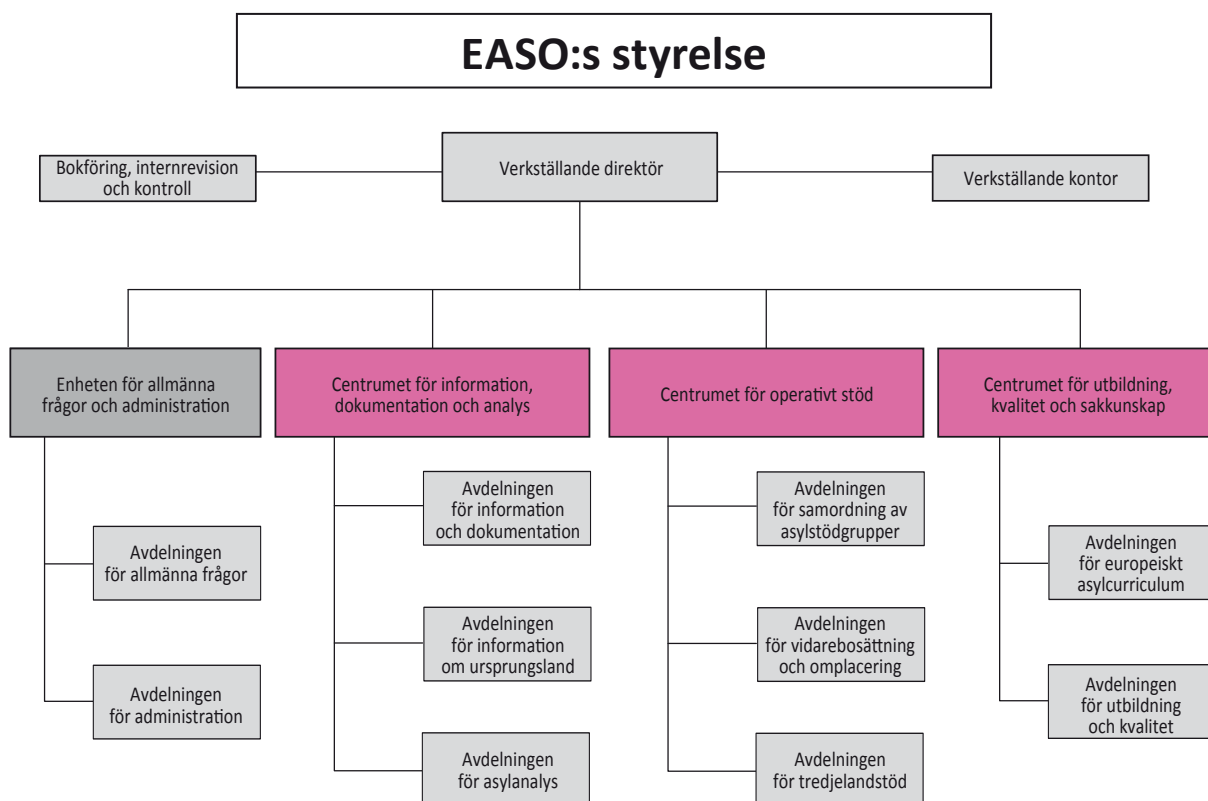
EASO:s styrelse

Bokföring, internrevision och kontroll

Verkställande direktör

Verkställande kontor

Enheten för allmänna frågor och administration

Avdelningen för allmänna frågor

Avdelningen för administration

Centrumet för information, dokumentation och analys

Avdelningen för information och dokumentation

Avdelningen för information om ursprungsland

Avdelningen för asylanalys

Centrumet för operativt stöd

Avdelningen för samordning av asylstödgrupper

Avdelningen för vidarebosättning och omplacering

Avdelningen för tredjelandstöd

Centrumet för utbildning, kvalitet och sakkunskap

Avdelningen för europeiskt asylcurriculum

Avdelningen för utbildning och kvalitet